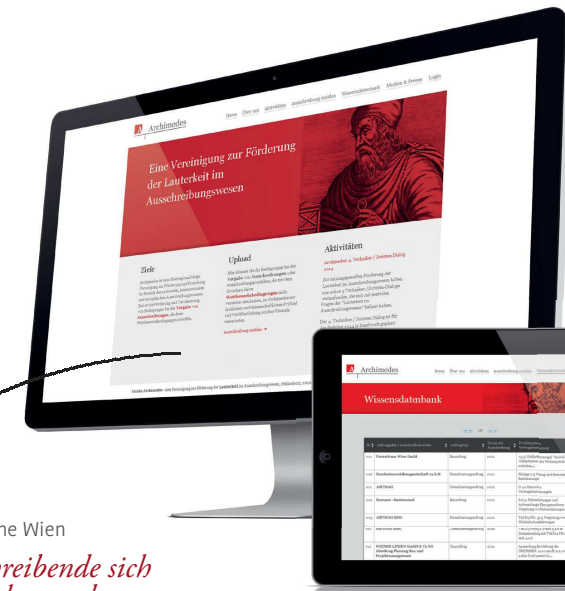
Archimedes

Home Über uns Aktivitäten Ausschreibung melden Wissensdatenbank Medien & Presse Login

Eine Vereinigung zur Förderung der Lauterkeit im Ausschreibungswesen

Ziele

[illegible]

Upload

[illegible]

Ausschreibung melden

Aktivitäten

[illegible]

Archimedes

Home Über uns Aktivitäten Ausschreibung melden

Wissensdatenbank

| Nr. | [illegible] | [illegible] | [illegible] | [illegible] |
|---|---|---|---|---|
| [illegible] | Donaubauer Wien GmbH | Bauauftrag | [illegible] | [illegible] |
| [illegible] | Bundesimmobiliengesellschaft m.b.H | Dienstleistungsauftrag | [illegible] | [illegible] |
| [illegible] | ASFINAG | Dienstleistungsauftrag | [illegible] | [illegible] |
| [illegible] | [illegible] | Bauauftrag | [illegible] | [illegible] |
| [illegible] | ASFINAG BMG | Dienstleistungsauftrag | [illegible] | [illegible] |
| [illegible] | ASFINAG BMG | Dienstleistungsauftrag | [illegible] | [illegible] |
| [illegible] | WIENER LINIEN GmbH & Co KG | Bauauftrag | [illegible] | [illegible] |

ne Wien

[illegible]ibende sich